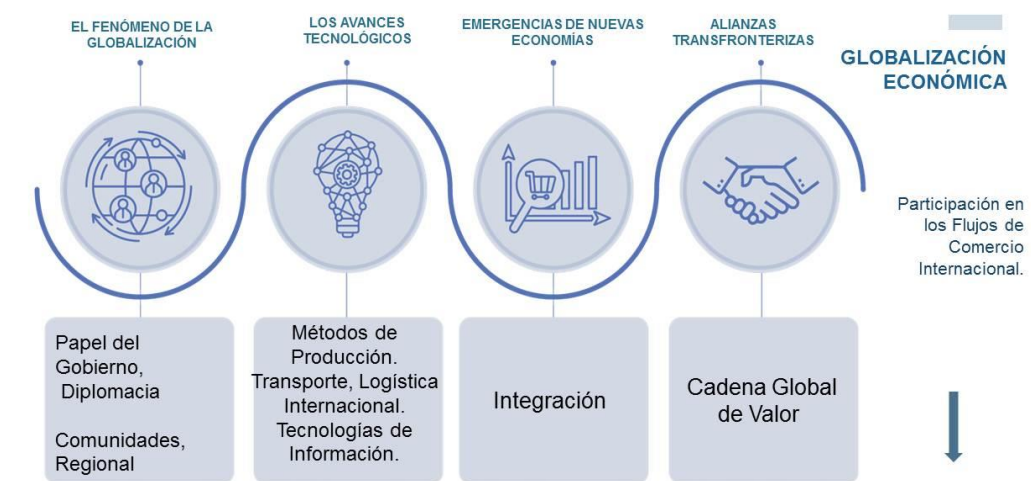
EL FENÓMENO DE LA GLOBALIZACIÓN

LOS AVANCES TECNOLÓGICOS

EMERGENCIAS DE NUEVAS ECONOMÍAS

ALIANZAS TRANSFRONTERIZAS

GLOBALIZACIÓN ECONÓMICA

Participación en los Flujos de Comercio Internacional.

Papel del Gobierno, Diplomacia

Comunidades, Regional

Métodos de Producción. Transporte, Logística Internacional. Tecnologías de Información.

Integración

Cadena Global de Valor